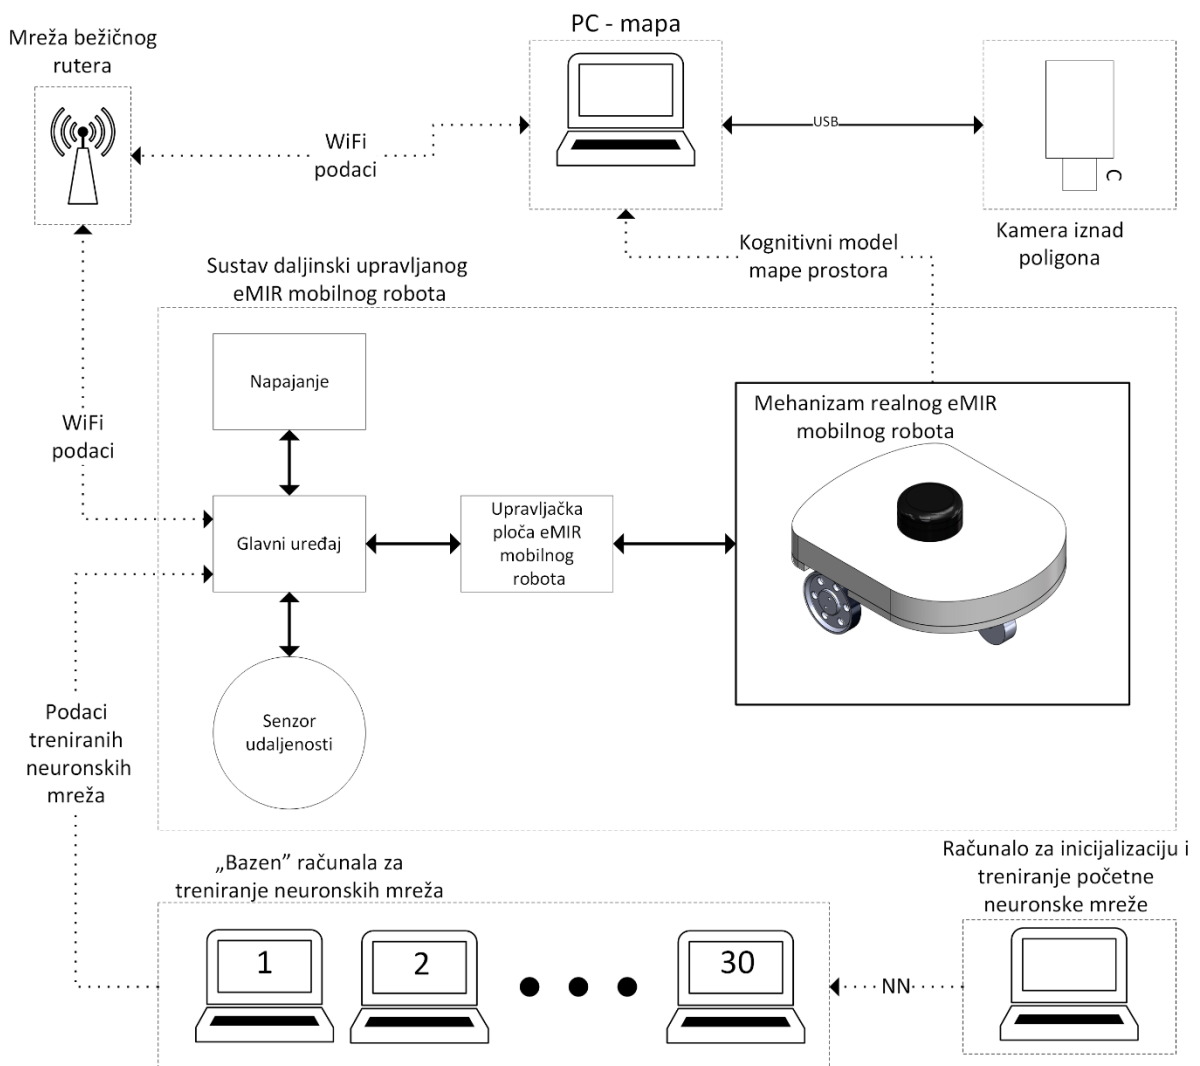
Mreža bežičnog rutera

PC - mapa

WiFi podaci

USB

C

Kamera iznad poligona

Kognitivni model mape prostora

Sustav daljinski upravljanog eMIR mobilnog robota

Napajanje

WiFi podaci

Mehanizam realnog eMIR mobilnog robota

Glavni uređaj

Upravljačka ploča eMIR mobilnog robota

Senzor udaljenosti

Podaci treniranih neuronskih mreža

„Bazen" računala za treniranje neuronskih mreža

Računalo za inicijalizaciju i treniranje početne neuronske mreže

1

2

30

NN